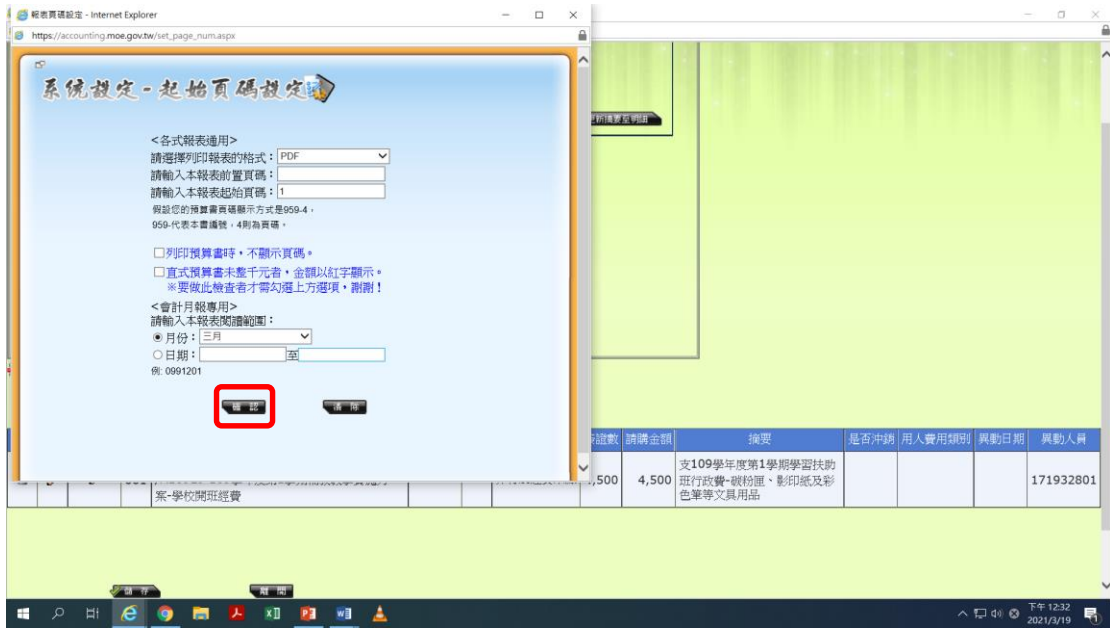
報表頁碼設定 - Internet Explorer

https://accounting.moe.gov.tw/set_page_num.aspx

系統設定-起始頁碼設定

<各式報表通用>
請選擇列印報表的格式： PDF
請輸入本報表前置頁碼：
請輸入本報表起始頁碼： 1
假設您的預算書頁碼顯示方式是959-4，
959-代表本書編號，4則為頁碼。

☐列印預算書時，不顯示頁碼。
☐直式預算書未整千元者，金額以紅字顯示。
※要做此檢查者才需勾選上方選項，謝謝！

<會計月報專用>
請輸入本報表閱讀範圍：
◉月份： 三月
○日期： 至
例: 0991201

確 認　　清 除

證數 | 請購金額 | 摘要 | 是否沖銷 | 用人費用類別 | 異動日期 | 異動人員

案-學校開班經費 | ,500 | 4,500 | 支109學年度第1學期學習扶助班行政費-碳粉匣、影印紙及彩色筆等文具用品 | | | | 171932801

儲 存　　離 開

下午 12:32
2021/3/19